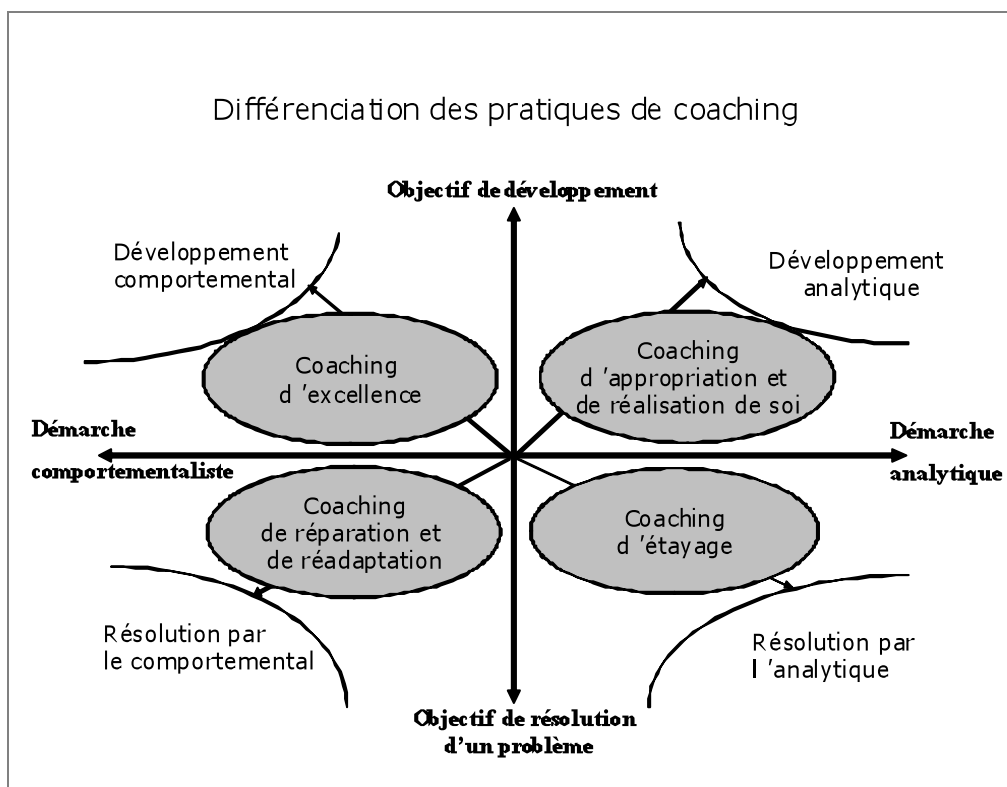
Différenciation des pratiques de coaching

Objectif de développement

Développement comportemental

Développement analytique

Coaching d 'excellence

Coaching d 'appropriation et de réalisation de soi

Démarche comportementaliste

Démarche analytique

Coaching de réparation et de réadaptation

Coaching d 'étayage

Résolution par le comportemental

Résolution par l 'analytique

Objectif de résolution d'un problème